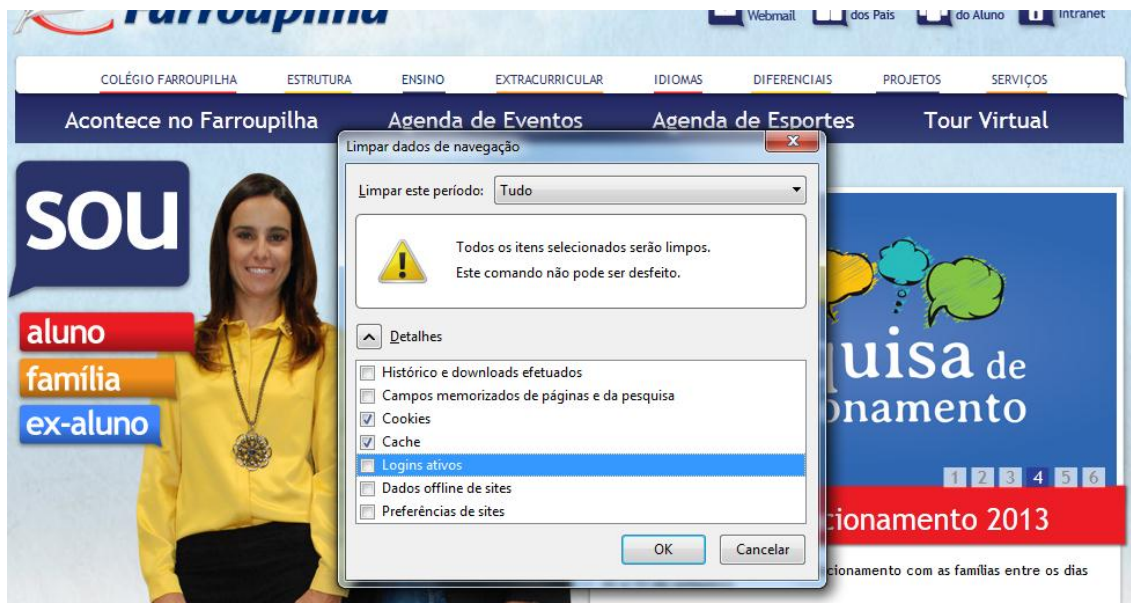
Farroupilha

Webmail dos Pais do Aluno Intranet

COLÉGIO FARROUPILHA ESTRUTURA ENSINO EXTRACURRICULAR IDIOMAS DIFERENCIAIS PROJETOS SERVIÇOS

Acontece no Farroupilha Agenda de Eventos Agenda de Esportes Tour Virtual

SOU

aluno
família
ex-aluno

Limpar dados de navegação

Limpar este período: Tudo

Todos os itens selecionados serão limpos.
Este comando não pode ser desfeito.

Detalhes

Histórico e downloads efetuados
Campos memorizados de páginas e da pesquisa
Cookies
Cache
Logins ativos
Dados offline de sites
Preferências de sites

OK Cancelar

uisa de
onamento

1 2 3 4 5 6

cionamento 2013

cionamento com as famílias entre os dias